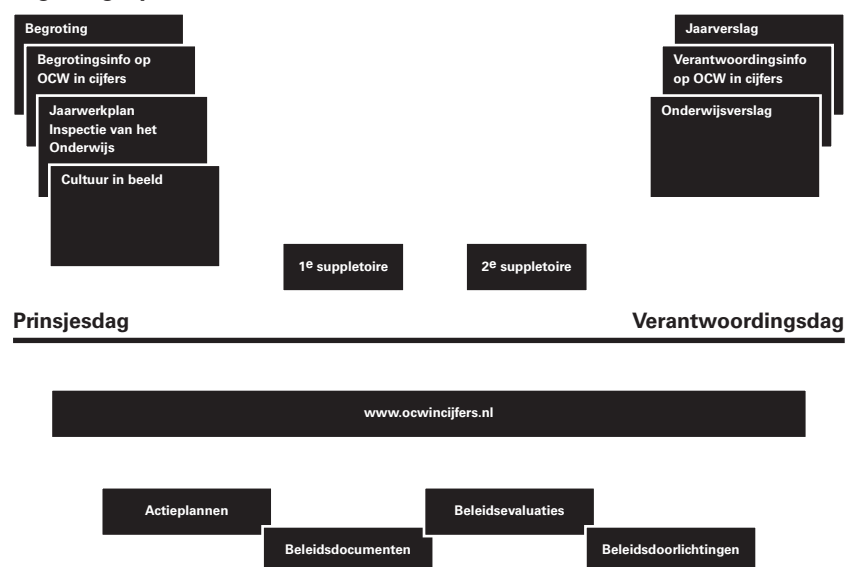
Begroting

Begrotingsinfo op OCW in cijfers

Jaarwerkplan Inspectie van het Onderwijs

Cultuur in beeld

Jaarverslag

Verantwoordingsinfo op OCW in cijfers

Onderwijsverslag

1$^e$ suppletoire

2$^e$ suppletoire

Prinsjesdag

Verantwoordingsdag

www.ocwincijfers.nl

Actieplannen

Beleidsdocumenten

Beleidsevaluaties

Beleidsdoorlichtingen